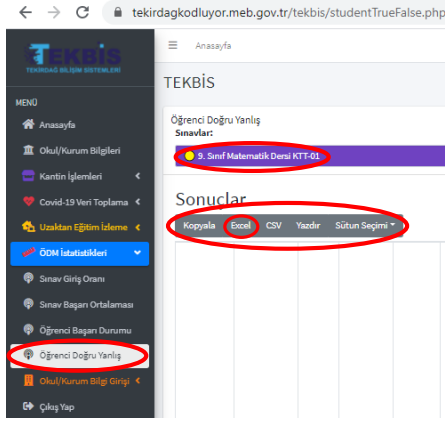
tekirdagkodluyor.meb.gov.tr/tekbis/studentTrueFalse.php

TEKBİS
TEKİRDAĞ BİLİŞİM SİSTEMLERİ

MENÜ
Anasayfa
Okul/Kurum Bilgileri
Kantin İşlemleri
Covid-19 Veri Toplama
Uzaktan Eğitim İzleme
ÖDM İstatistikleri
Sınav Giriş Oranı
Sınav Başarı Ortalaması
Öğrenci Başarı Durumu
Öğrenci Doğru Yanlış
Okul/Kurum Bilgi Girişi
Çıkış Yap

Anasayfa

TEKBİS

Öğrenci Doğru Yanlış
Sınavlar:
9. Sınıf Matematik Dersi KTT-01

Sonuçlar
Kopyala Excel CSV Yazdır Sütun Seçimi